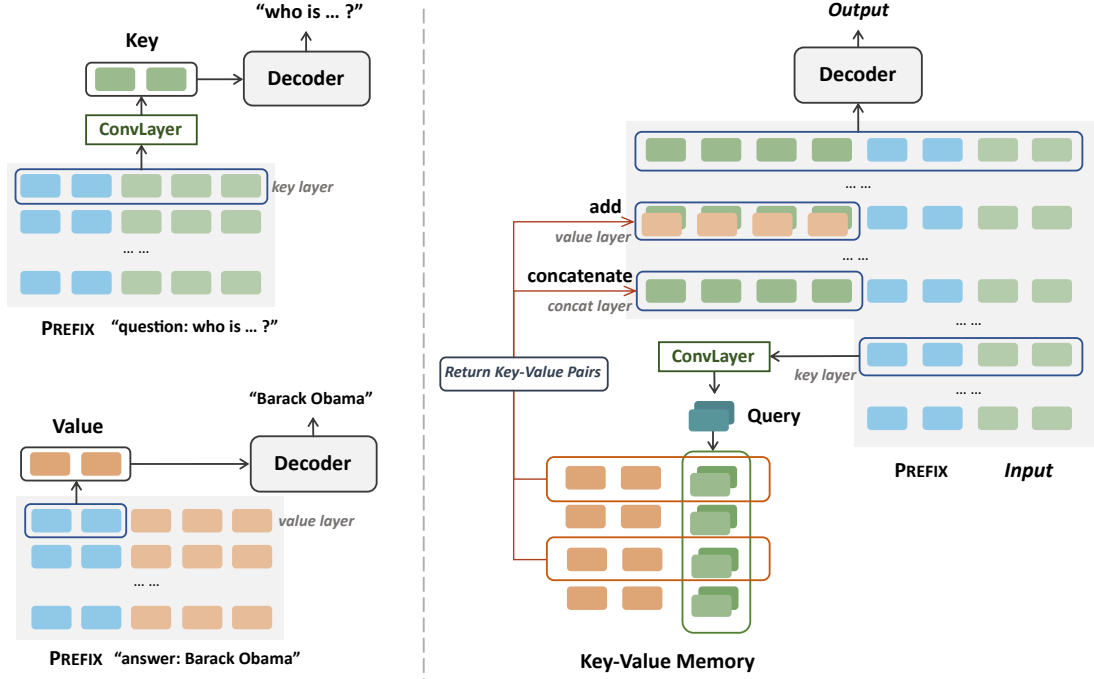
"who is … ?"

Key

Decoder

ConvLayer

key layer

… …

PREFIX "question: who is … ?"

"Barack Obama"

Value

Decoder

value layer

… …

PREFIX "answer: Barack Obama"

Output

Decoder

… …

add

value layer

… …

concatenate

concat layer

… …

ConvLayer

Return Key-Value Pairs

key layer

… …

Query

PREFIX Input

Key-Value Memory